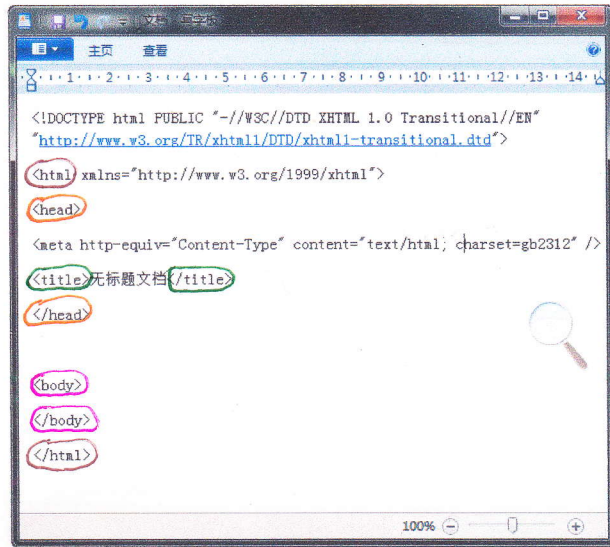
文档 - 写字板

主页 查看

1 2 3 4 5 6 7 8 9 10 11 12 13 14

<!DOCTYPE html PUBLIC "-//W3C//DTD XHTML 1.0 Transitional//EN" "http://www.w3.org/TR/xhtml1/DTD/xhtml1-transitional.dtd">

<html xmlns="http://www.w3.org/1999/xhtml">

<head>

<meta http-equiv="Content-Type" content="text/html; charset=gb2312" />

<title>无标题文档</title>

</head>

<body>

</body>

</html>

100%